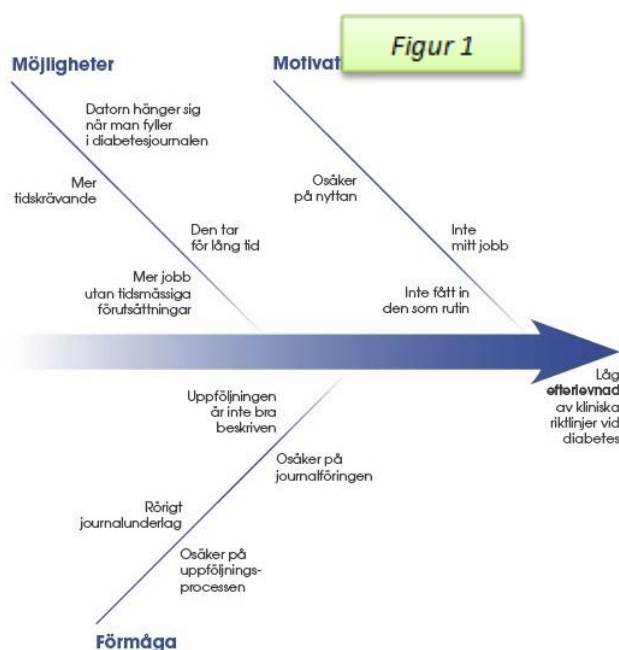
Figur 1

Möjligheter

Motivat

Datorn hänger sig när man fyller i diabetesjournalen

Mer tidskrävande

Den tar för lång tid

Mer jobb utan tidsmässiga förutsättningar

Osäker på nyttan

Inte mitt jobb

Inte fått in den som rutin

Låg efterlevnad av kliniska riktlinjer vid diabetes

Uppföljningen är inte bra beskriven

Osäker på journalföringen

Rörigt journalunderlag

Osäker på uppföljningsprocessen

Förmåga